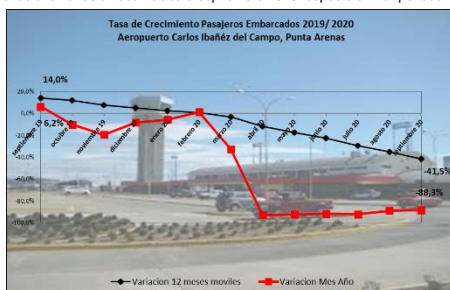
Tasa de Crecimiento Pasajeros Embarcados 2019/ 2020
Aeropuerto Carlos Ibañéz del Campo, Punta Arenas

14,0%
20,0%
0,0%
6,2%
-20,0%
-40,0%
-60,0%
-80,0%
-100,0%

septiembre 19
octubre 19
noviembre 19
diciembre
enero 20
febrero 20
marzo 20
abril 20
mayo 20
junio 20
julio 20
agosto 20
septiembre 20

-41,5%
-88,3%

Variacion 12 meses moviles
Variacion Mes Año